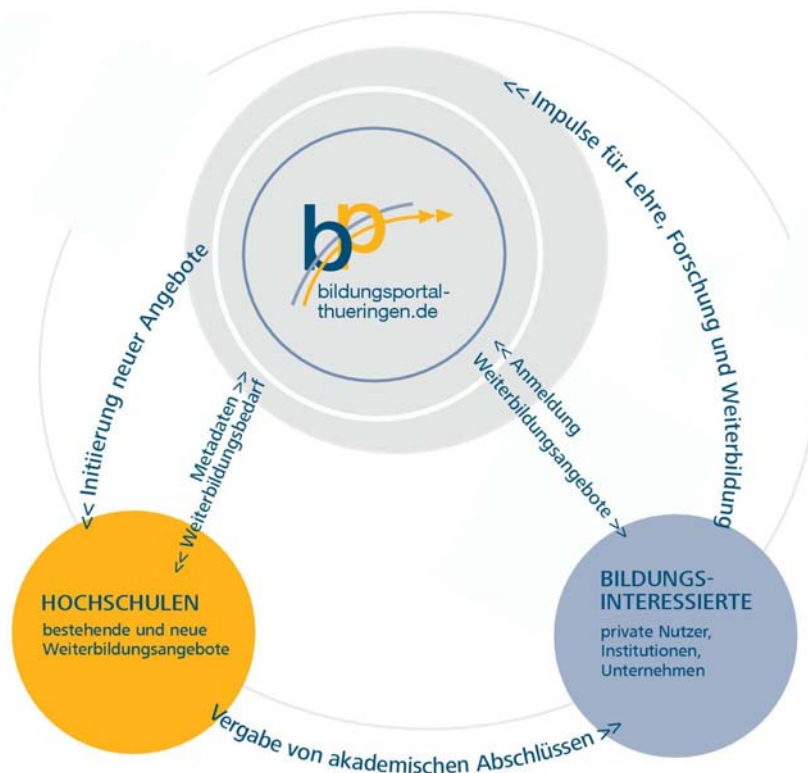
<< Impulse für Lehre, Forschung und Weiterbildung

bp

bildungsportal-thueringen.de

<< Initiierung neuer Angebote

Metadaten >>

<< Weiterbildungsbedarf

<< Anmeldung

Weiterbildungsangebote >>

HOCHSCHULEN

bestehende und neue Weiterbildungsangebote

BILDUNGS-INTERESSIERTE

private Nutzer, Institutionen, Unternehmen

Vergabe von akademischen Abschlüssen >>